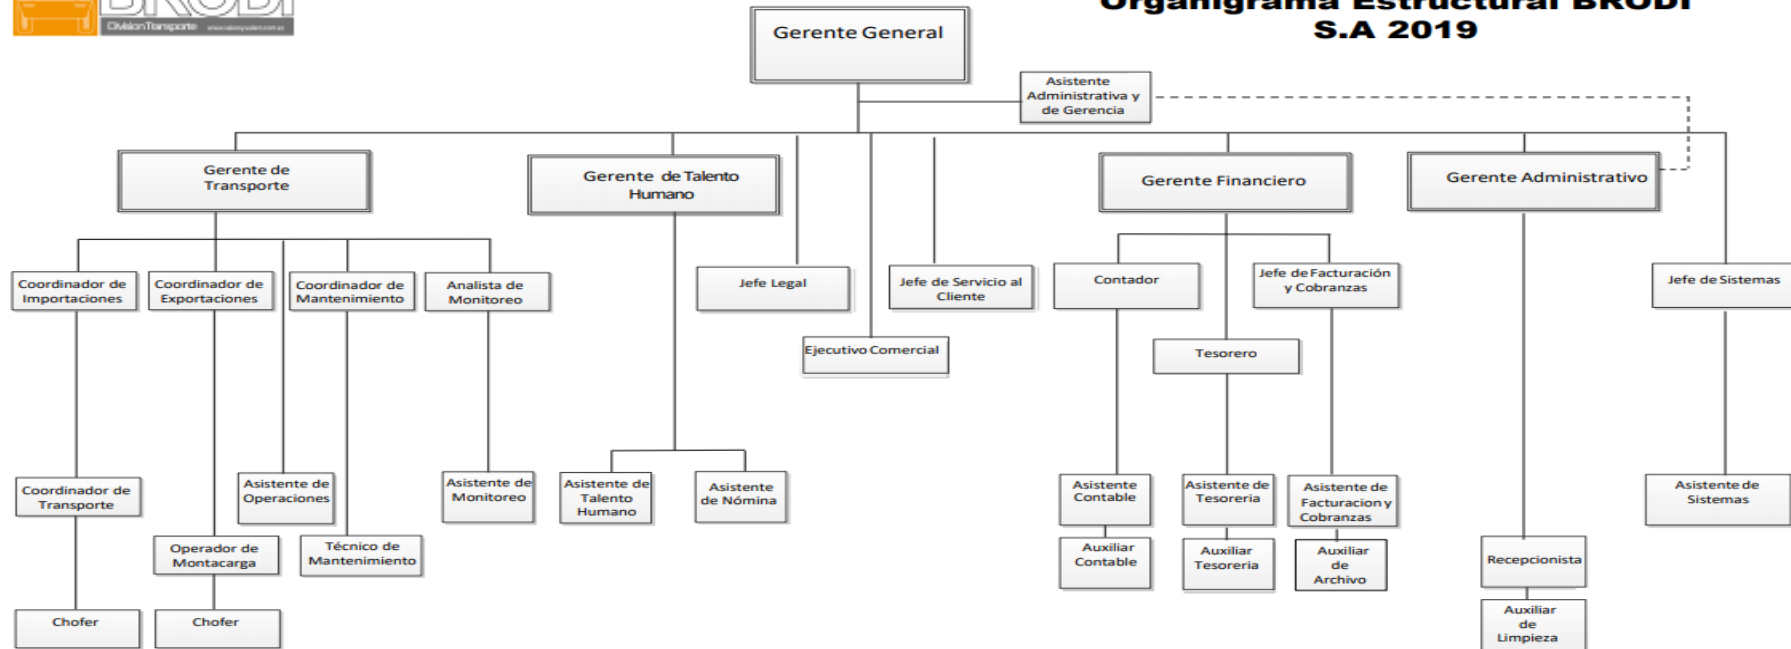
BRODI
División Transporte

Organigrama Estructural BRODI S.A 2019

Gerente General

Asistente Administrativa y de Gerencia

Gerente de Transporte

Gerente de Talento Humano

Gerente Financiero

Gerente Administrativo

Coordinador de Importaciones

Coordinador de Exportaciones

Coordinador de Mantenimiento

Analista de Monitoreo

Jefe Legal

Jefe de Servicio al Cliente

Ejecutivo Comercial

Contador

Jefe de Facturación y Cobranzas

Tesorero

Jefe de Sistemas

Coordinador de Transporte

Asistente de Operaciones

Asistente de Monitoreo

Asistente de Talento Humano

Asistente de Nómina

Asistente Contable

Asistente de Tesoreria

Asistente de Facturacion y Cobranzas

Asistente de Sistemas

Operador de Montacarga

Técnico de Mantenimiento

Auxiliar Contable

Auxiliar Tesoreria

Auxiliar de Archivo

Recepcionista

Chofer

Chofer

Auxiliar de Limpieza